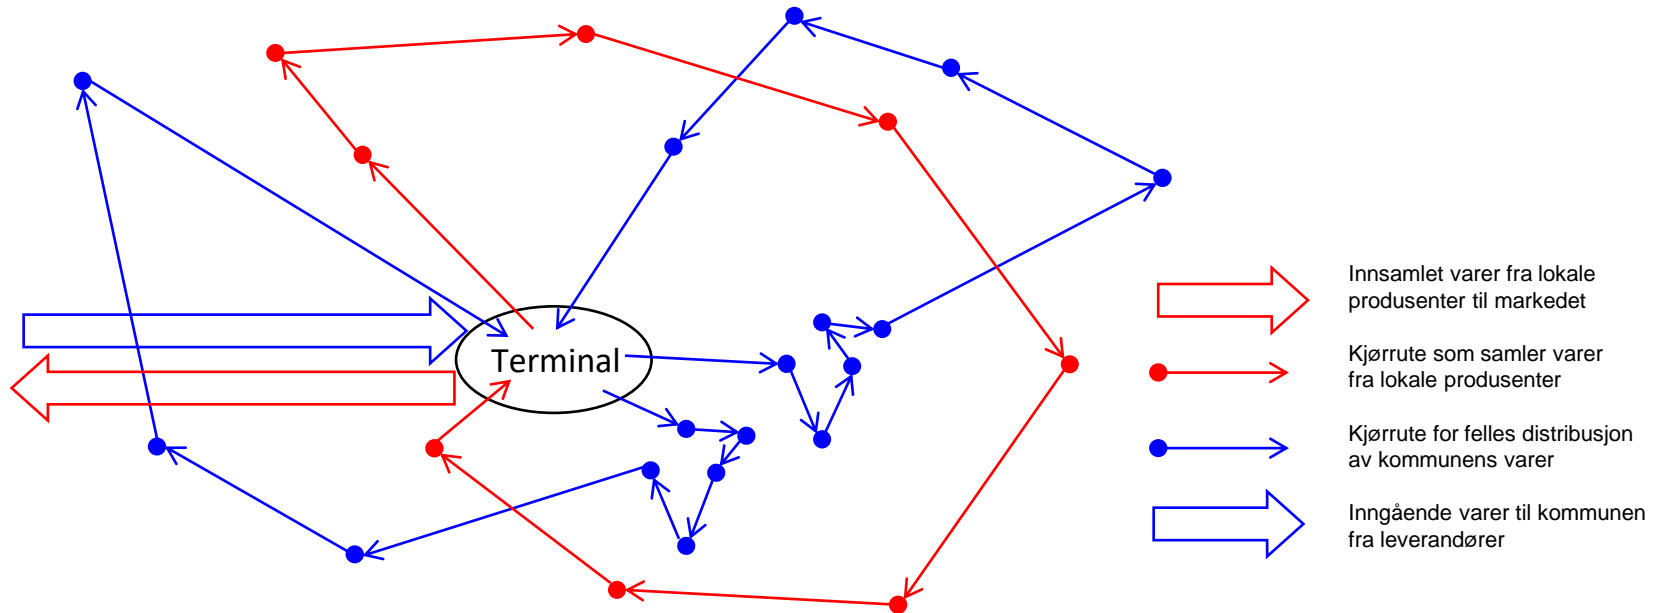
Terminal

Innsamlet varer fra lokale produsenter til markedet

Kjørrute som samler varer fra lokale produsenter

Kjørrute for felles distribusjon av kommunens varer

Inngående varer til kommunen fra leverandører